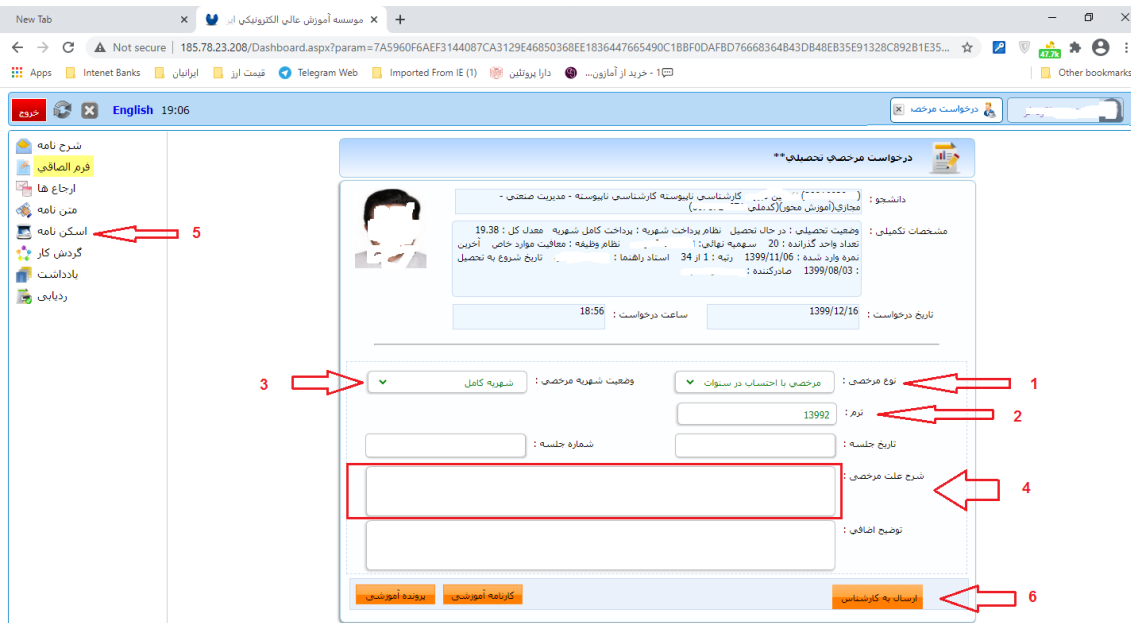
New Tab
موسسه آموزش عالي الكترونيكي اي
Not secure | 185.78.23.208/Dashboard.aspx?param=7A5960F6AEF3144087CA3129E46850368EE1836447665490C1BBF0DAFBD76668364B43DB48EB35E91328C892B1E35...
Apps Intenet Banks ايرانيان قيمت ارز Telegram Web Imported From IE (1) دارا پروتئين 1 - خريد از آمازون... Other bookmarks
خروج English 19:06
درخواست مرخصی
شرح نامه
فرم الصاقي
ارجاع ها
متن نامه
اسکن نامه
گردش کار
يادداشت
رديابی
5
درخواست مرخصی تحصيلی**
دانشجو : کارشناسی ناپيوسته کارشناسی ناپيوسته - مديريت صنعتی - مجازي(آموزش محور)(کدملی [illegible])
مشخصات تکميلی : وضعيت تحصيلی : در حال تحصيل نظام پرداخت شهريه : پرداخت کامل شهريه معدل کل : 19.38 تعداد واحد گذرانده : 20 سهميه نهائي: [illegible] نظام وظيفه : معافيت موارد خاص آخرين نمره وارد شده : 1399/11/06 رتبه : 1 از 34 استاد راهنما : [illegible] تاريخ شروع به تحصيل : 1399/08/03 صادرکننده : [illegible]
تاريخ درخواست : 1399/12/16
ساعت درخواست : 18:56
نوع مرخصی : مرخصی با احتساب در سنوات
وضعيت شهريه مرخصی : شهريه کامل
1
3
ترم : 13992
2
تاريخ جلسه :
شماره جلسه :
شرح علت مرخصی :
4
توضيح اضافی :
ارسال به کارشناس
کارنامه آموزشی
پرونده آموزشی
6